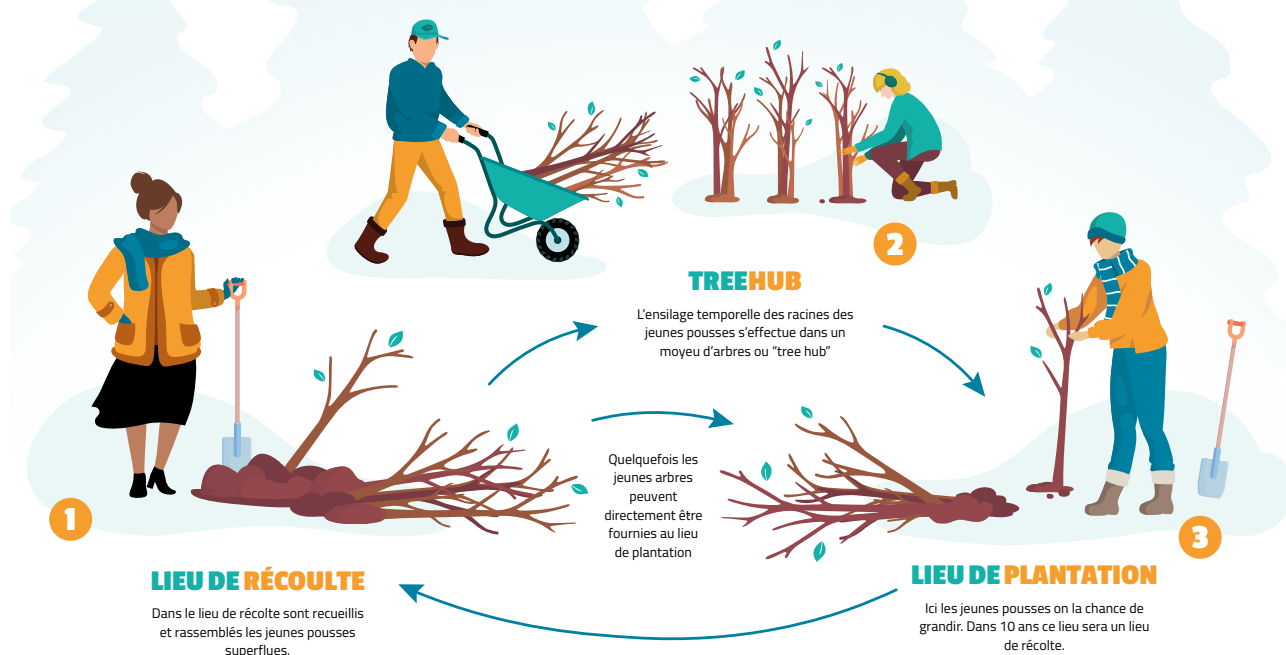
2

TREEHUB

L'ensilage temporelle des racines des jeunes pousses s'effectue dans un moyeu d'arbres ou "tree hub"

1

Quelquefois les jeunes arbres peuvent directement être fournies au lieu de plantation

3

LIEU DE RÉCOULTE

Dans le lieu de récolte sont recueillis et rassemblés les jeunes pousses superflues.

LIEU DE PLANTATION

Ici les jeunes pousses on la chance de grandir. Dans 10 ans ce lieu sera un lieu de récolte.